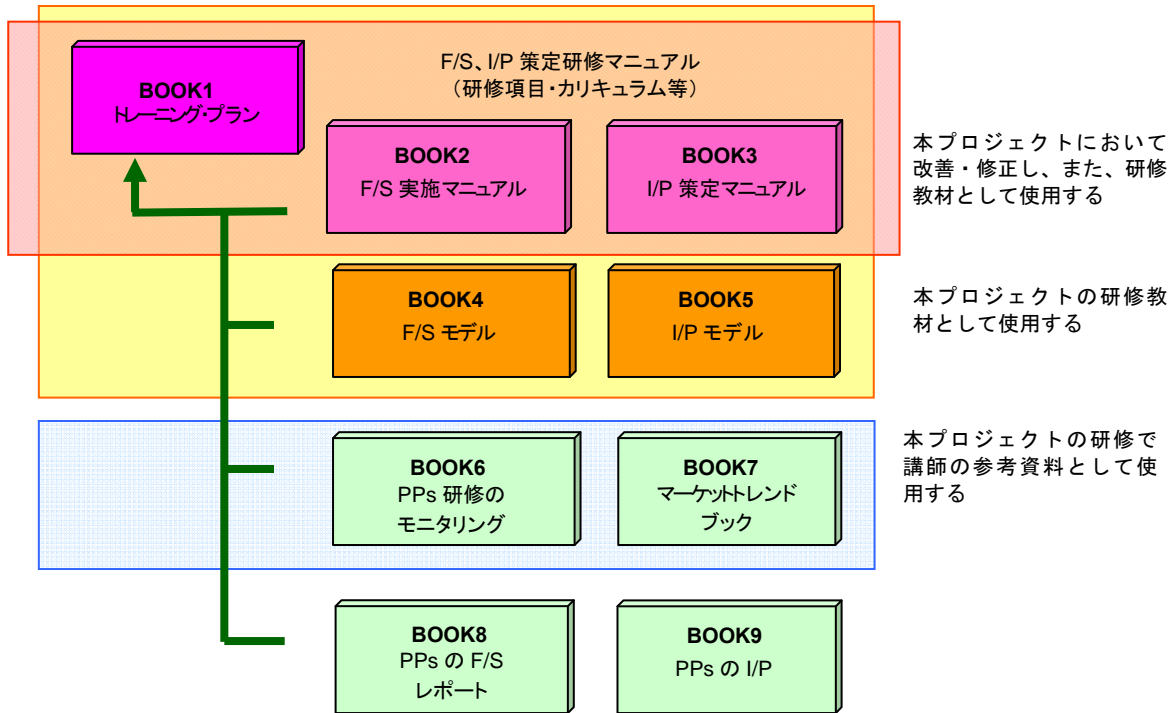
BOOK1
トレーニング・プラン

F/S、I/P 策定研修マニュアル
（研修項目・カリキュラム等）

BOOK2
F/S 実施マニュアル

BOOK3
I/P 策定マニュアル

本プロジェクトにおいて改善・修正し、また、研修教材として使用する

BOOK4
F/S モデル

BOOK5
I/P モデル

本プロジェクトの研修教材として使用する

BOOK6
PPs 研修の
モニタリング

BOOK7
マーケットトレンド
ブック

本プロジェクトの研修で講師の参考資料として使用する

BOOK8
PPs の F/S
レポート

BOOK9
PPs の I/P